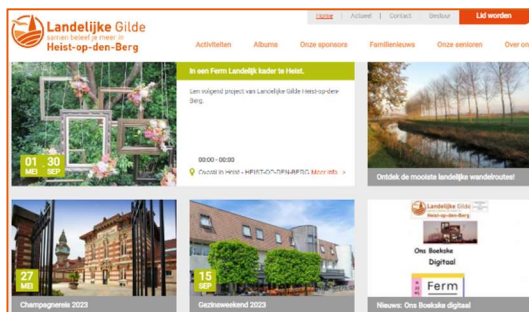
Landelijke Gilde
samen beleef je meer in
Heist-op-den-Berg

Home | Actueel | Contact | Bestuur | Lid worden

Activiteiten Albums Onze sponsors Familienieuws Onze senioren Over on

01 MEI 30 SEP

In een Ferm Landelijk kader te Heist.

Een volgend project van Landelijke Gilde Heist-op-den-Berg.

00:00 - 00:00

Overal in Heist - HEIST-OP-DEN-BERG More info >

Ontdek de mooiste landelijke wandelroutes!

27 MEI

Champagnerie 2023

15 SEP

Gezinsweekend 2023

Landelijke Gilde Heist-op-den-Berg

Ons Boekske Digitaal

Ferm

Nieuws: Ons Boekske digitaal